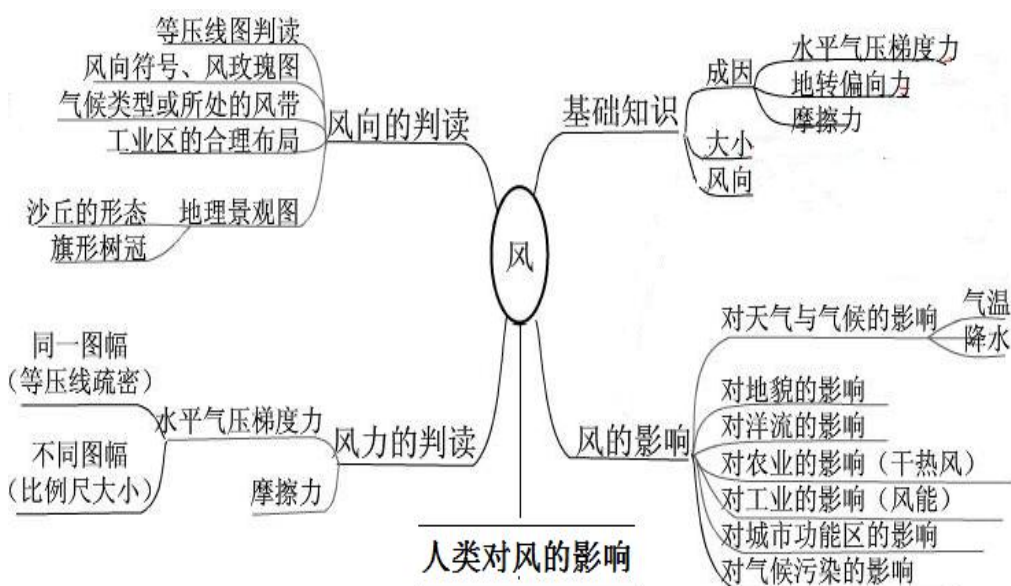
风

风向的判读
等压线图判读
风向符号、风玫瑰图
气候类型或所处的风带
工业区的合理布局
地理景观图
沙丘的形态
旗形树冠

基础知识
成因
水平气压梯度力
地转偏向力
摩擦力
大小
风向

风力的判读
水平气压梯度力
同一图幅
（等压线疏密）
不同图幅
（比例尺大小）
摩擦力

风的影响
对天气与气候的影响
气温
降水
对地貌的影响
对洋流的影响
对农业的影响（干热风）
对工业的影响（风能）
对城市功能区的影响
对气候污染的影响

人类对风的影响